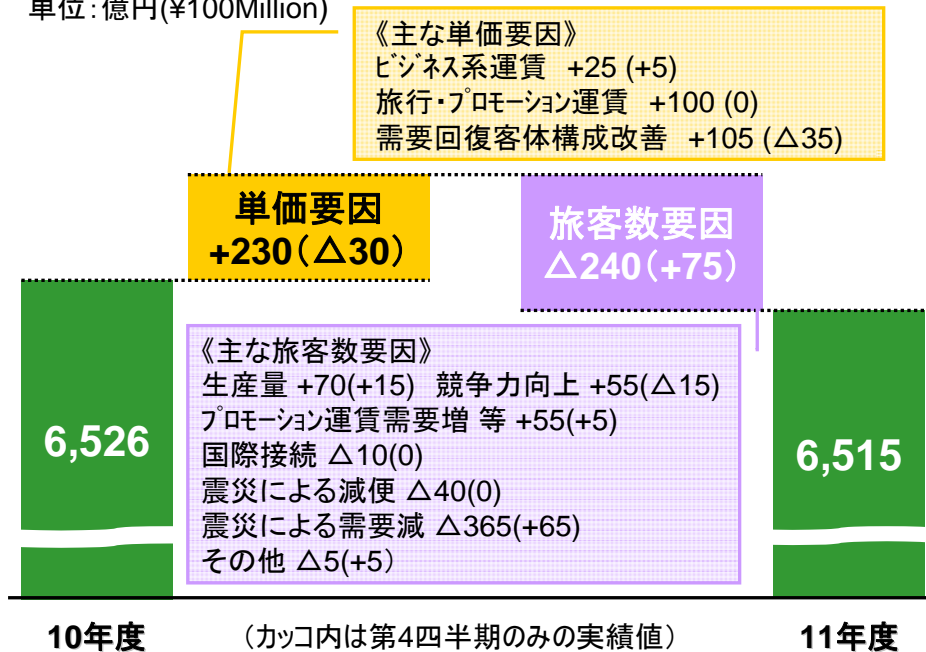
単位：億円(¥100Million)

《主な単価要因》
ビジネス系運賃 +25 (+5)
旅行・プロモーション運賃 +100 (0)
需要回復客体構成改善 +105 (△35)

単価要因
+230（△30）

旅客数要因
△240（+75）

6,526

《主な旅客数要因》
生産量 +70(+15) 競争力向上 +55(△15)
プロモーション運賃需要増 等 +55(+5)
国際接続 △10(0)
震災による減便 △40(0)
震災による需要減 △365(+65)
その他 △5(+5)

6,515

10年度

（カッコ内は第4四半期のみの実績値）

11年度